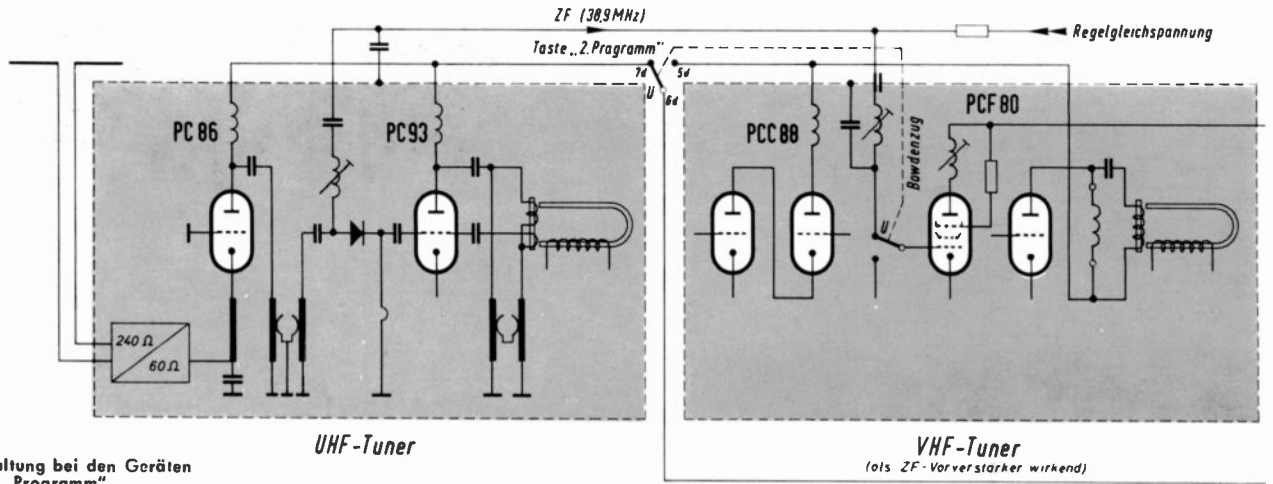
ZF (38,9 MHz)

Regelgleichspannung

Taste „2. Programm"

7d

5d

U

6d

PC 86

PC 93

PCC 88

PCF 80

Bowdenzug

U

240 Ω

60 Ω

UHF-Tuner

VHF-Tuner
(als ZF-Vorverstärker wirkend)

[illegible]altung bei den Geräten
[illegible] Programm"